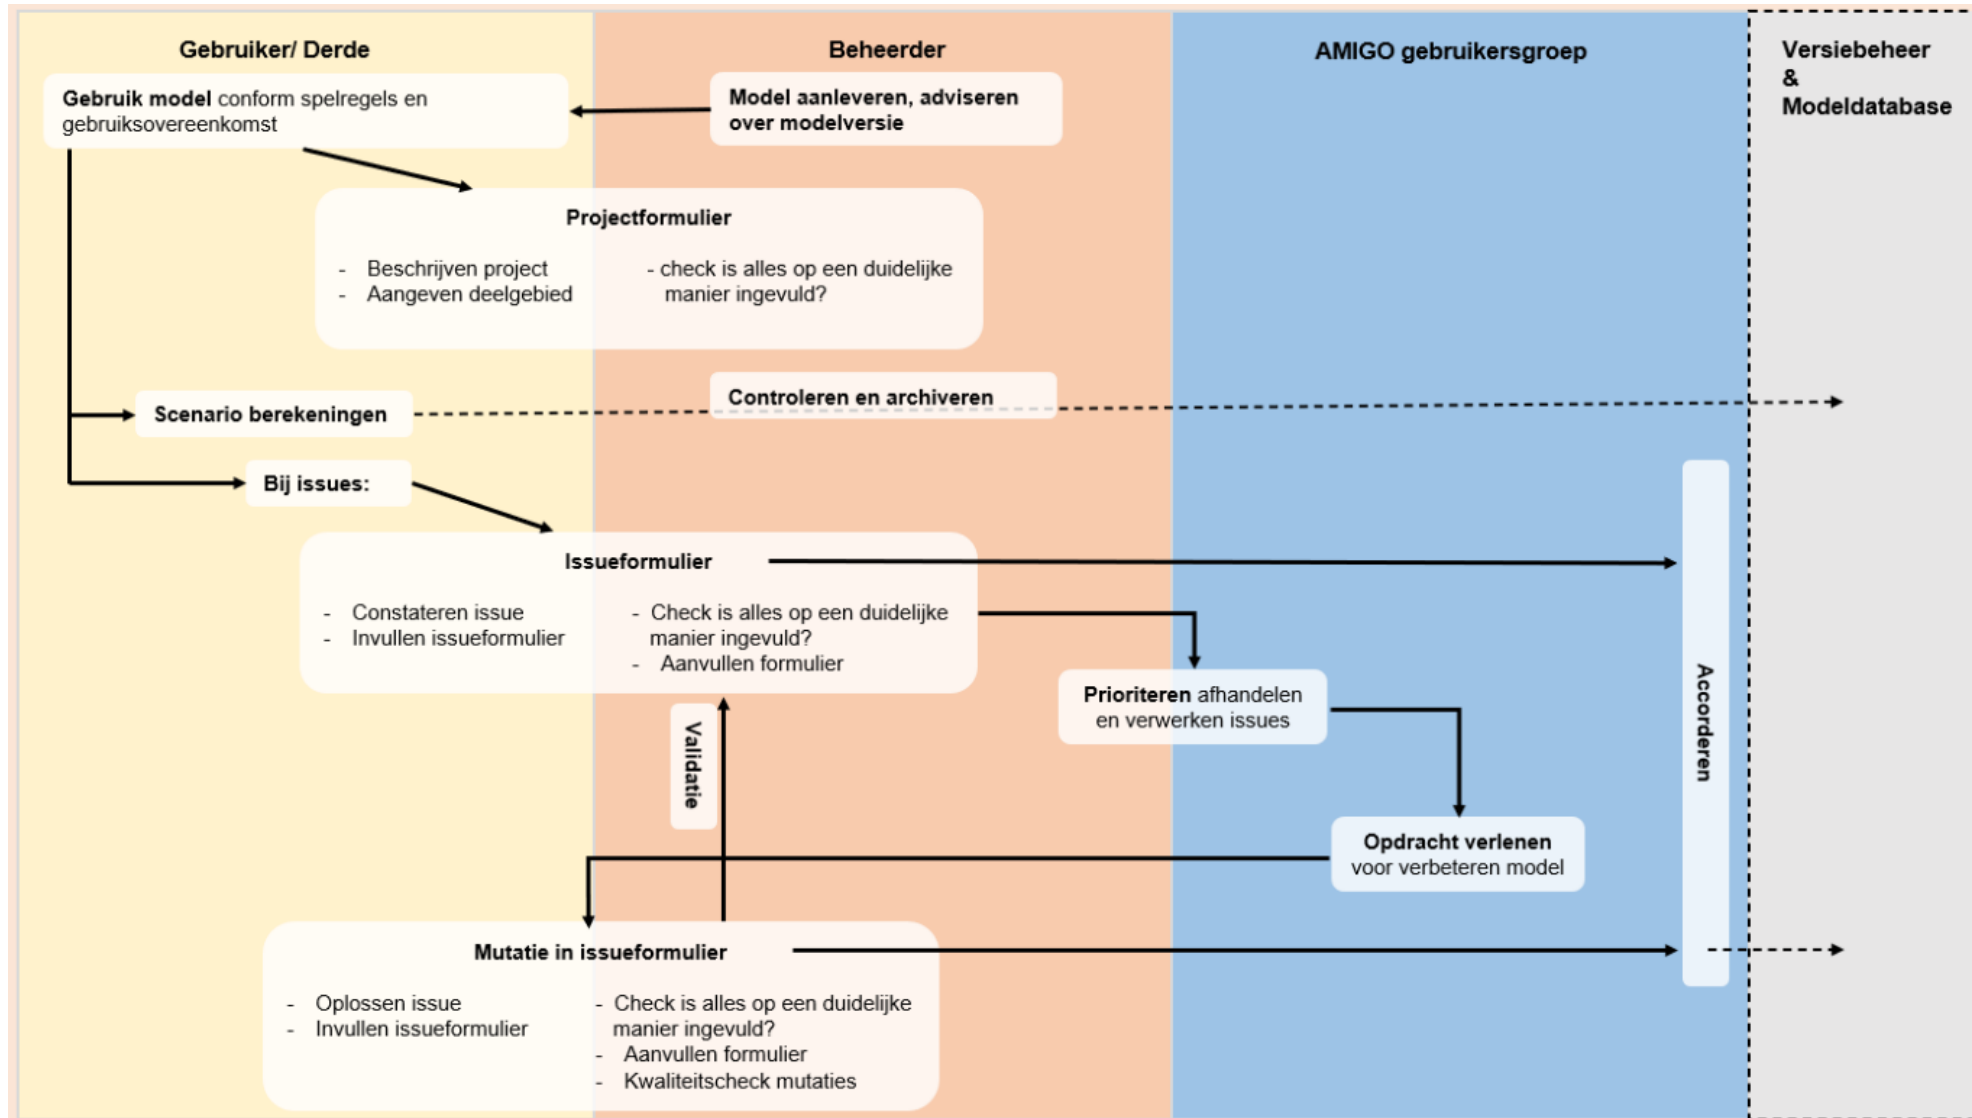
Gebruiker/ Derde

Beheerder

AMIGO gebruikersgroep

Versiebeheer & Modeldatabase

Gebruik model conform spelregels en gebruiksovereenkomst

Model aanleveren, adviseren over modelversie

Projectformulier

- Beschrijven project
- Aangeven deelgebied

- check is alles op een duidelijke manier ingevuld?

Scenario berekeningen

Controleren en archiveren

Bij issues:

Issueformulier

- Constateren issue
- Invullen issueformulier

- Check is alles op een duidelijke manier ingevuld?
- Aanvullen formulier

Prioriteren afhandelen en verwerken issues

Accorderen

Validatie

Opdracht verlenen voor verbeteren model

Mutatie in issueformulier

- Oplossen issue
- Invullen issueformulier

- Check is alles op een duidelijke manier ingevuld?
- Aanvullen formulier
- Kwaliteitscheck mutaties